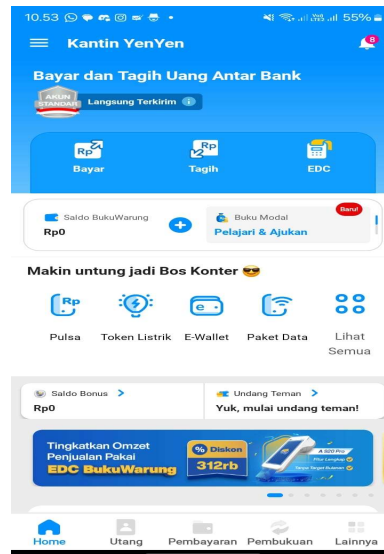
10.53 55%

Kantin YenYen

8

Bayar dan Tagih Uang Antar Bank

AKUN STANDAR Langsung Terkirim

Rp Bayar

Rp Tagih

EDC

Saldo BukuWarung
Rp0

Buku Modal
Baru!
Pelajari & Ajukan

Makin untung jadi Bos Konter 😎

Rp Pulsa

Token Listrik

E-Wallet

Paket Data

Lihat Semua

Saldo Bonus >
Rp0

Undang Teman >
Yuk, mulai undang teman!

Tingkatkan Omzet Penjualan Pakai EDC BukuWarung

% Diskon 312rb

A 920 Pro

Home

Utang

Pembayaran

Pembukuan

Lainnya